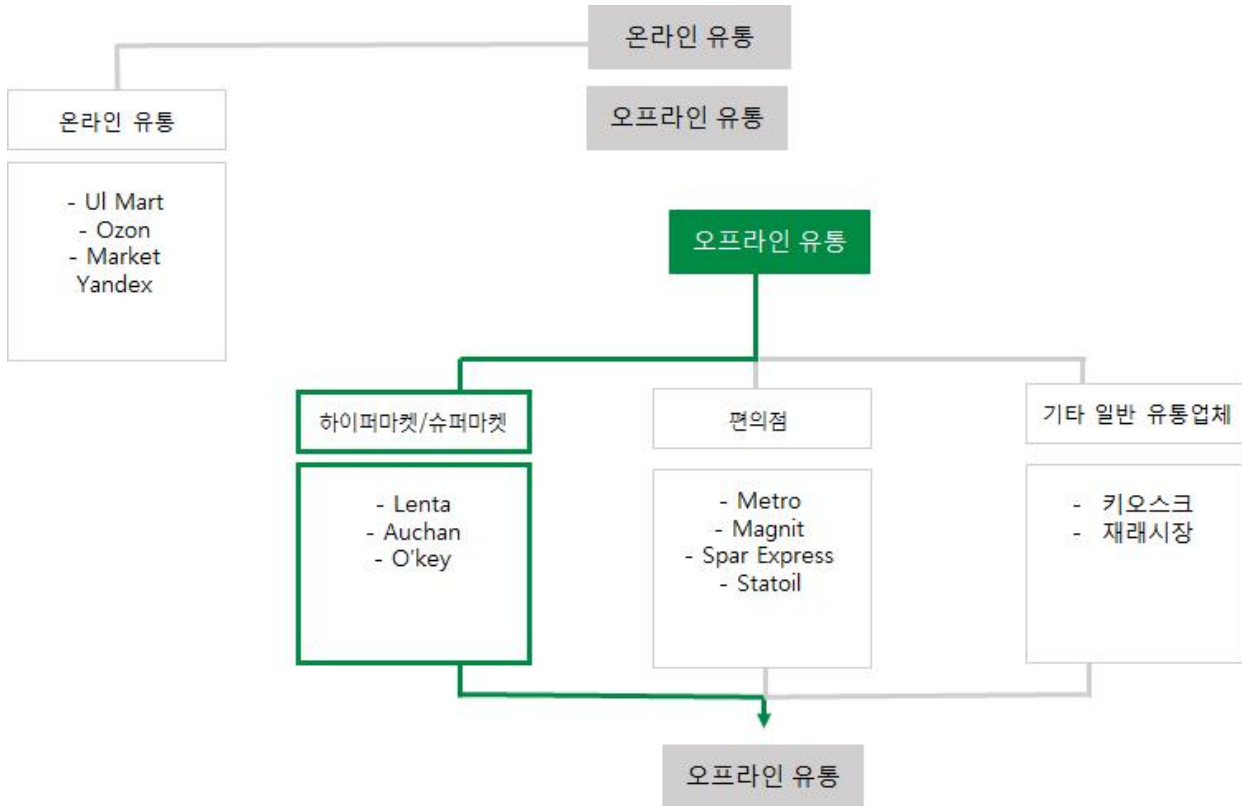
온라인 유통

오프라인 유통

온라인 유통

- Ul Mart
- Ozon
- Market Yandex

오프라인 유통

하이퍼마켓/슈퍼마켓

- Lenta
- Auchan
- O'key

편의점

- Metro
- Magnit
- Spar Express
- Statoil

기타 일반 유통업체

- 키오스크
- 재래시장

오프라인 유통